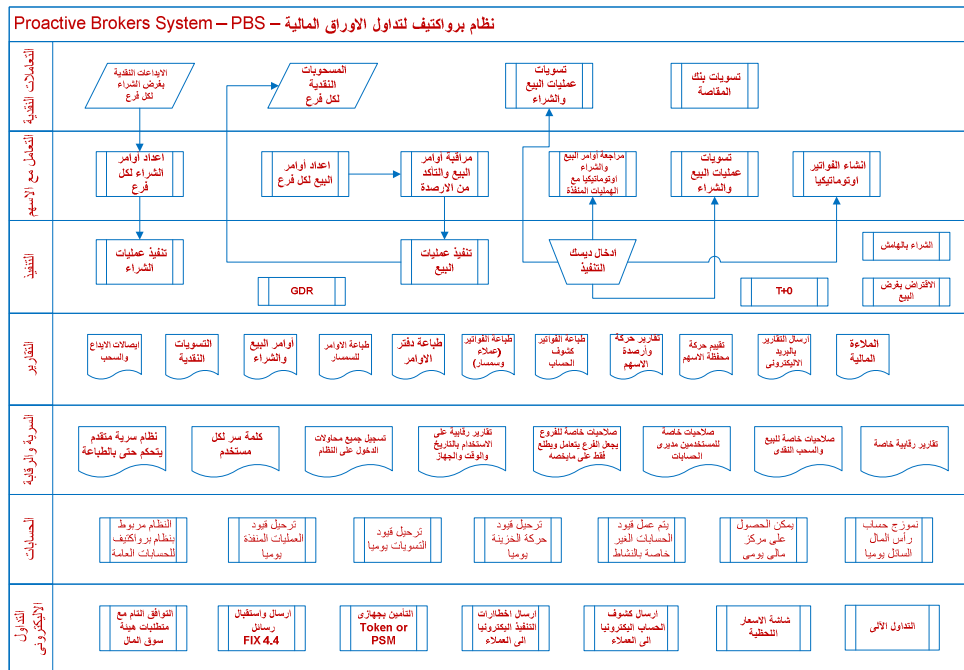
Proactive Brokers System – PBS – نظام برواكتيف لتداول الاوراق المالية

التعاملات النقدية

الايداعات النقدية بغرض الشراء لكل فرع

المسحوبات النقدية لكل فرع

تسويات عمليات البيع والشراء

تسويات بنك المقاصة

التعامل مع الاسهم

اعداد أوامر الشراء لكل فرع

اعداد أوامر البيع لكل فرع

مراقبة أوامر البيع والتأكد من الارصدة

مراجعة أوامر البيع والشراء اوتوماتيكيا مع العمليات المنفذة

تسويات عمليات البيع والشراء

انشاء الفواتير اوتوماتيكيا

التنفيذ

تنفيذ عمليات الشراء

تنفيذ عمليات البيع

ادخال ديسك التنفيذ

الشراء بالهامش

GDR

T+0

الاقتراض بغرض البيع

التقارير

ايصالات الايداع والسحب

التسويات النقدية

أوامر البيع والشراء

طباعة الاوامر للسمسار

طباعة دفتر الاوامر

طباعة الفواتير (عملاء وسمسار)

طباعة الفواتير كشوف الحساب

تقارير حركة وارصدة الاسهم

تقييم حركة محفظة الاسهم

ارسال التقارير بالبريد الاليكترونى

الملاءة المالية

السرية والرقابة

نظام سرية متقدم يتحكم حتى بالطباعة

كلمة سر لكل مستخدم

تسجيل جميع محاولات الدخول على النظام

تقارير رقابية على الاستخدام بالتاريخ والوقت والجهاز

صلاحيات خاصة للفروع يجعل الفرع يتعامل ويطلع فقط على مايخصه

صلاحيات خاصة للمستخدمين مديرى الحسابات

صلاحيات خاصة للبيع والسحب النقدى

تقارير رقابية خاصة

الحسابات

النظام مربوط بنظام برواكتيف للحسابات العامة

ترحيل قيود العمليات المنفذة يوميا

ترحيل قيود التسويات يوميا

ترحيل قيود حركة الخزينة يوميا

يتم عمل قيود الحسابات الغير خاصة بالنشاط

يمكن الحصول على مركز مالى يومى

نموزج حساب رأس المال السائل يوميا

التداول الاليكترونى

التوافق التام مع متطلبات هيئة سوق المال

ارسال واستقبال رسائل FIX 4.4

التامين بجهازى Token or PSM

ارسال اخطارات التنفيذ اليكترونيا الى العملاء

ارسال كشوف الحساب اليكترونيا الى العملاء

شاشة الاسعار اللحظية

التداول الآلى